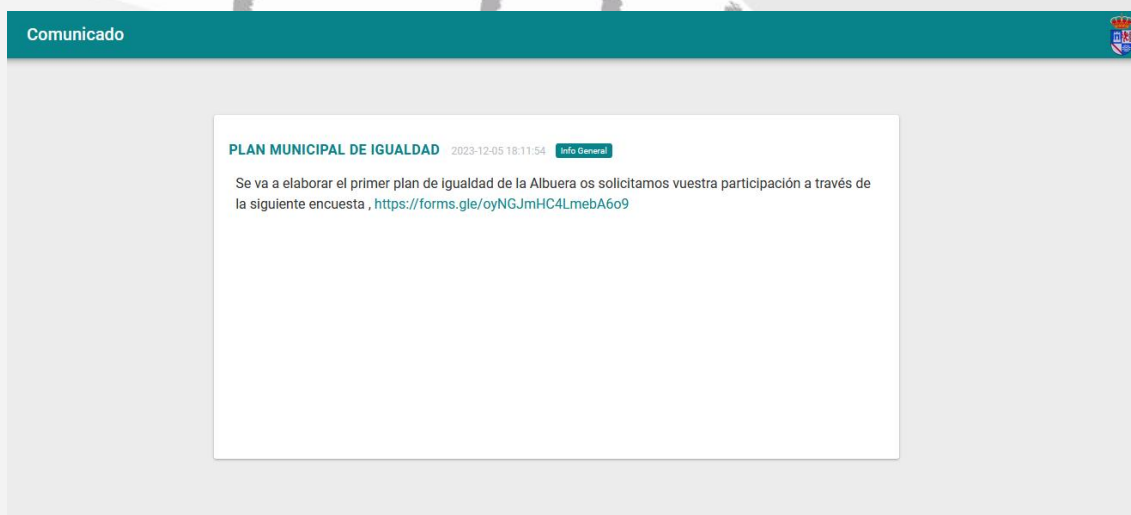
Comunicado

PLAN MUNICIPAL DE IGUALDAD 2023-12-05 18:11:54 Info General

Se va a elaborar el primer plan de igualdad de la Albuera os solicitamos vuestra participación a través de la siguiente encuesta , https://forms.gle/oyNGJmHC4LmebA6o9